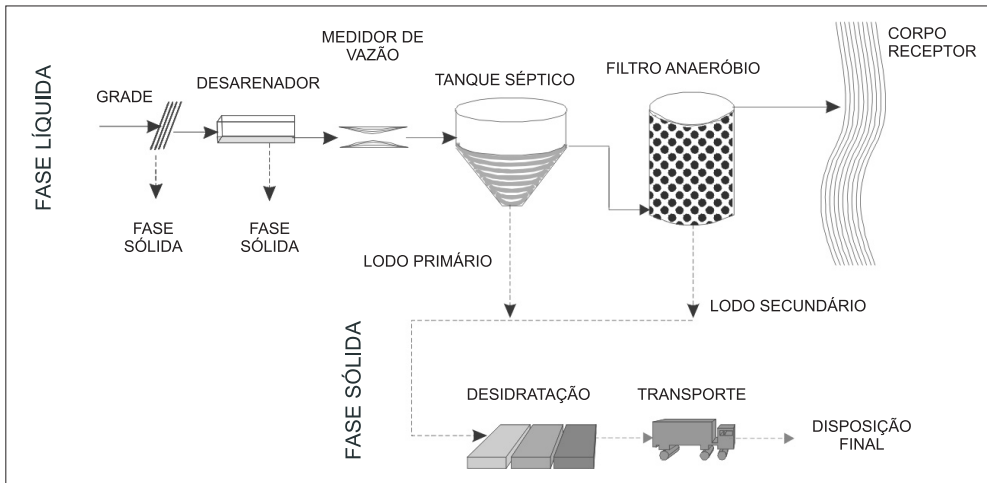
FASE LÍQUIDA

GRADE

DESARENADOR

MEDIDOR DE VAZÃO

TANQUE SÉPTICO

FILTRO ANAERÓBIO

CORPO RECEPTOR

FASE SÓLIDA

FASE SÓLIDA

LODO PRIMÁRIO

LODO SECUNDÁRIO

FASE SÓLIDA

DESIDRATAÇÃO

TRANSPORTE

DISPOSIÇÃO FINAL